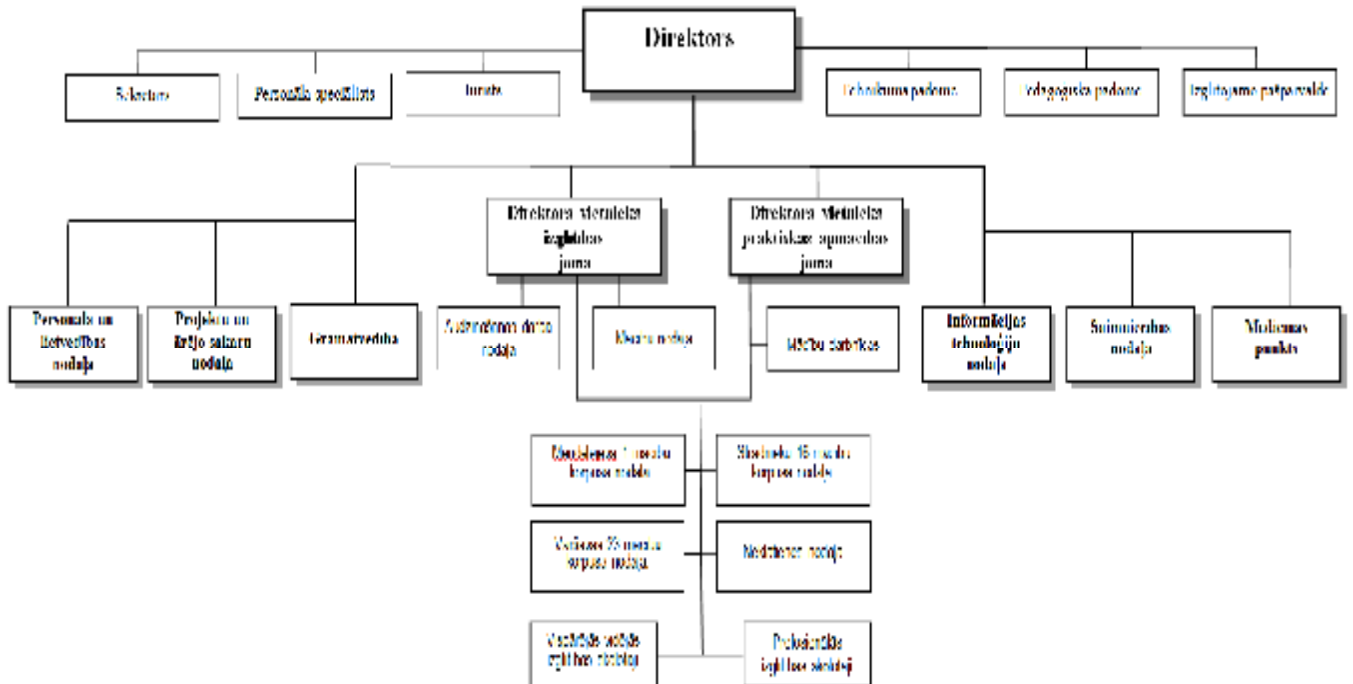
Direktors

Sekretārs

Personāla speciālists

Jurists

Tehnikuma padome

Pedagoģiskā padome

Izglītojamo pašpārvalde

Direktora vietnieks izglītības jomā

Direktora vietnieks praktiskās apmācības jomā

Personāla un attīstības nodaļa

Projektu un ārējo sakaru nodaļa

Grāmatvedība

Audzināšanas darba nodaļa

Metodiskā nodaļa

Mācību darbnīcas

Informācijas tehnoloģiju nodaļa

Saimnieciskā nodaļa

Medicīnas punkts

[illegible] 1. mācību korpusa nodaļa

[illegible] 15. mācību korpusa nodaļa

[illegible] 25. mācību korpusa nodaļa

Neklātienes nodaļa

Vispārējās vidējās izglītības nodaļa

Profesionālās izglītības nodaļa